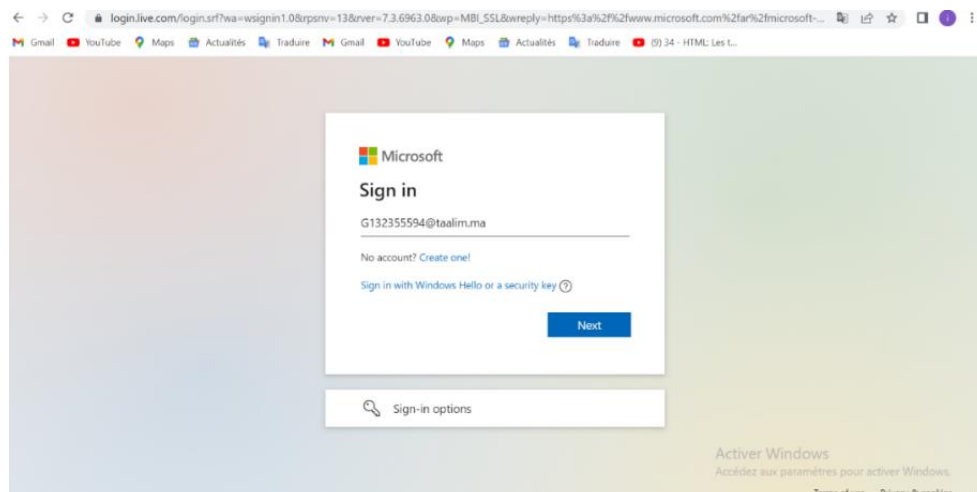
login.live.com/login.srf?wa=wsignin1.0&rpsnv=13&rver=7.3.6963.0&wp=MBI_SSL&wreply=https%3a%2f%2fwww.microsoft.com%2far%2fmicrosoft-...

Gmail YouTube Maps Actualités Traduire Gmail YouTube Maps Actualités Traduire (9) 34 - HTML: Les t...

Microsoft

Sign in

G132355594@taalim.ma

No account? Create one!

Sign in with Windows Hello or a security key ?

Next

Sign-in options

Activer Windows
Accédez aux paramètres pour activer Windows.

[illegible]